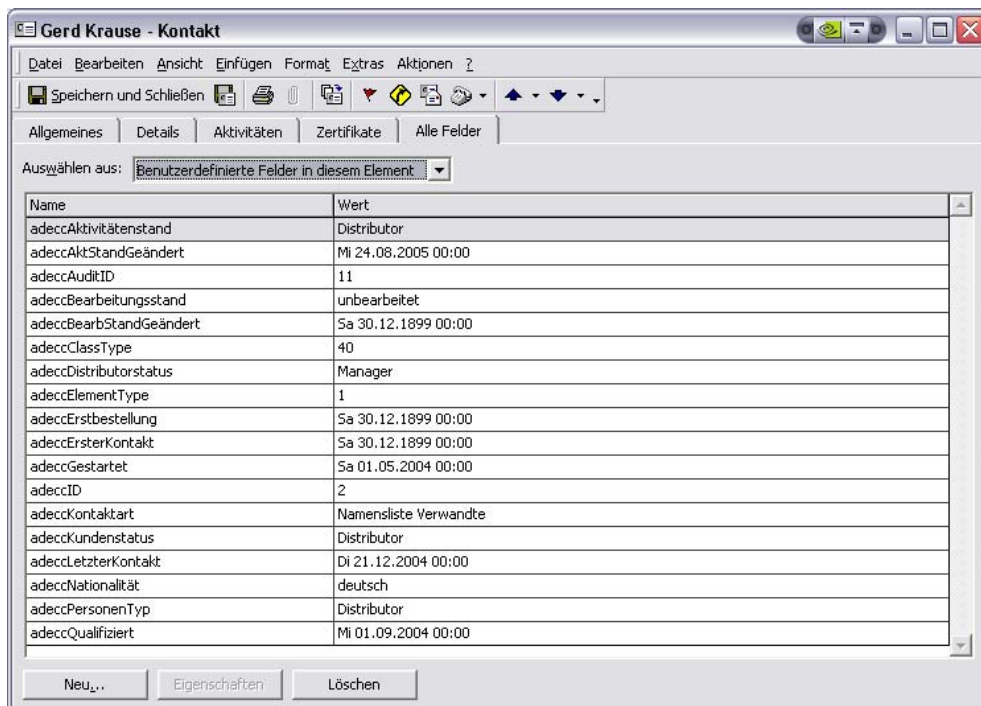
Gerd Krause - Kontakt

Datei Bearbeiten Ansicht Einfügen Format Extras Aktionen ?

Speichern und Schließen

Allgemeines | Details | Aktivitäten | Zertifikate | Alle Felder

Auswählen aus: Benutzerdefinierte Felder in diesem Element

| Name | Wert |
|---|---|
| adeccAktivitätenstand | Distributor |
| adeccAktStandGeändert | Mi 24.08.2005 00:00 |
| adeccAuditID | 11 |
| adeccBearbeitungsstand | unbearbeitet |
| adeccBearbStandGeändert | Sa 30.12.1899 00:00 |
| adeccClassType | 40 |
| adeccDistributorstatus | Manager |
| adeccElementType | 1 |
| adeccErstbestellung | Sa 30.12.1899 00:00 |
| adeccErsterKontakt | Sa 30.12.1899 00:00 |
| adeccGestartet | Sa 01.05.2004 00:00 |
| adeccID | 2 |
| adeccKontaktart | Namensliste Verwandte |
| adeccKundenstatus | Distributor |
| adeccLetzterKontakt | Di 21.12.2004 00:00 |
| adeccNationalität | deutsch |
| adeccPersonenTyp | Distributor |
| adeccQualifiziert | Mi 01.09.2004 00:00 |

Neu... | Eigenschaften | Löschen